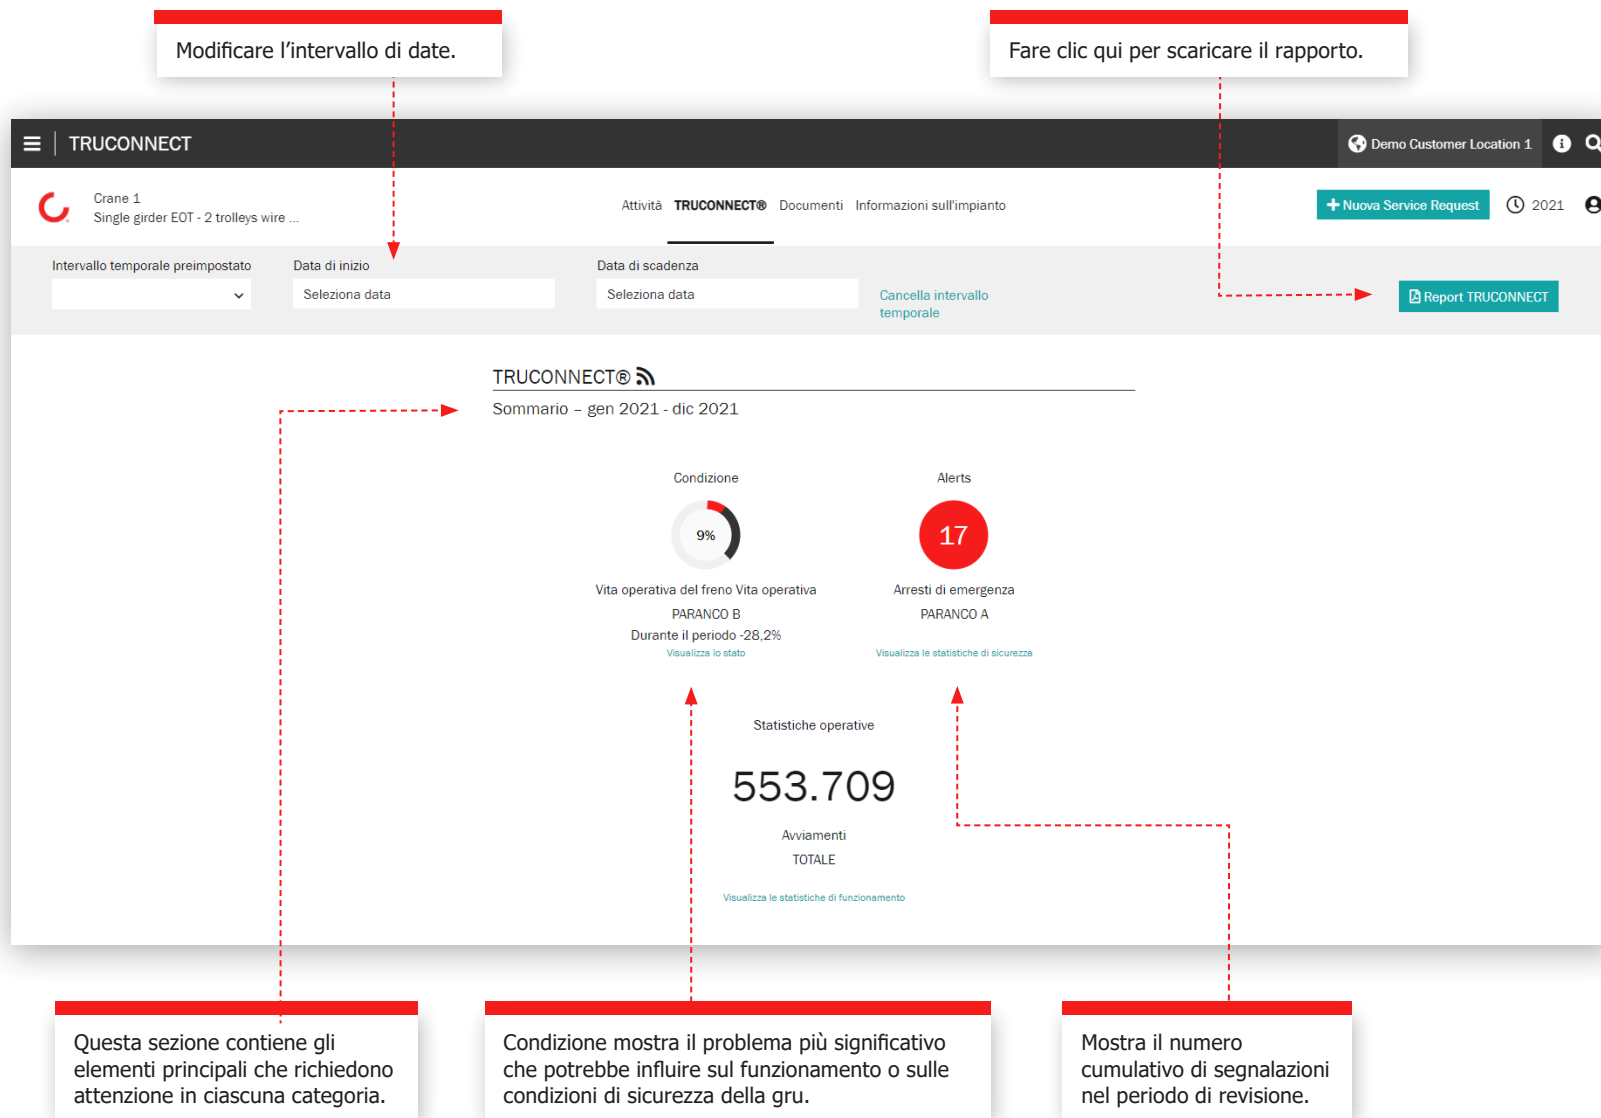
Modificare l'intervallo di date.

Fare clic qui per scaricare il rapporto.

TRUCONNECT

Demo Customer Location 1

Crane 1
Single girder EOT - 2 trolleys wire ...

Attività TRUCONNECT® Documenti Informazioni sull'impianto

Nuova Service Request

2021

Intervallo temporale preimpostato

Data di inizio
Seleziona data

Data di scadenza
Seleziona data

Cancella intervallo temporale

Report TRUCONNECT

TRUCONNECT®

Sommario – gen 2021 - dic 2021

Condizione

9%

Vita operativa del freno Vita operativa

PARANCO B

Durante il periodo -28,2%

Visualizza lo stato

Alerts

17

Arresti di emergenza

PARANCO A

Visualizza le statistiche di sicurezza

Statistiche operative

553.709

Avviamenti

TOTALE

Visualizza le statistiche di funzionamento

Questa sezione contiene gli elementi principali che richiedono attenzione in ciascuna categoria.

Condizione mostra il problema più significativo che potrebbe influire sul funzionamento o sulle condizioni di sicurezza della gru.

Mostra il numero cumulativo di segnalazioni nel periodo di revisione.